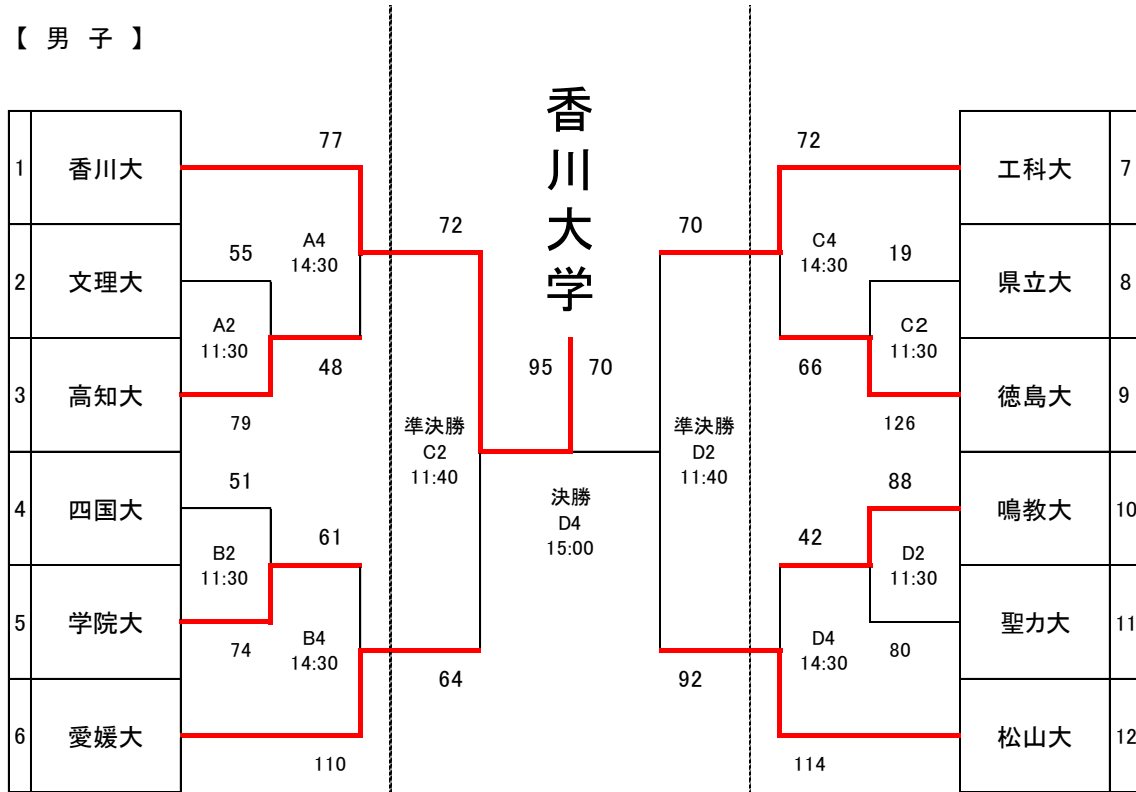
【 男 子 】

香川大学

| 1 | 香川大 |
|---|---|
| 2 | 文理大 |
| 3 | 高知大 |
| 4 | 四国大 |
| 5 | 学院大 |
| 6 | 愛媛大 |

77
55
A4
14:30
A2
11:30
48
79
51
61
B2
11:30
74
B4
14:30
110
72
準決勝
C2
11:40
64
95
70
決勝
D4
15:00
70
準決勝
D2
11:40
92
72
C4
14:30
19
C2
11:30
66
126
88
42
D2
11:30
D4
14:30
80
114

| 工科大 | 7 |
|---|---|
| 県立大 | 8 |
| 徳島大 | 9 |
| 鳴教大 | 10 |
| 聖カ大 | 11 |
| 松山大 | 12 |